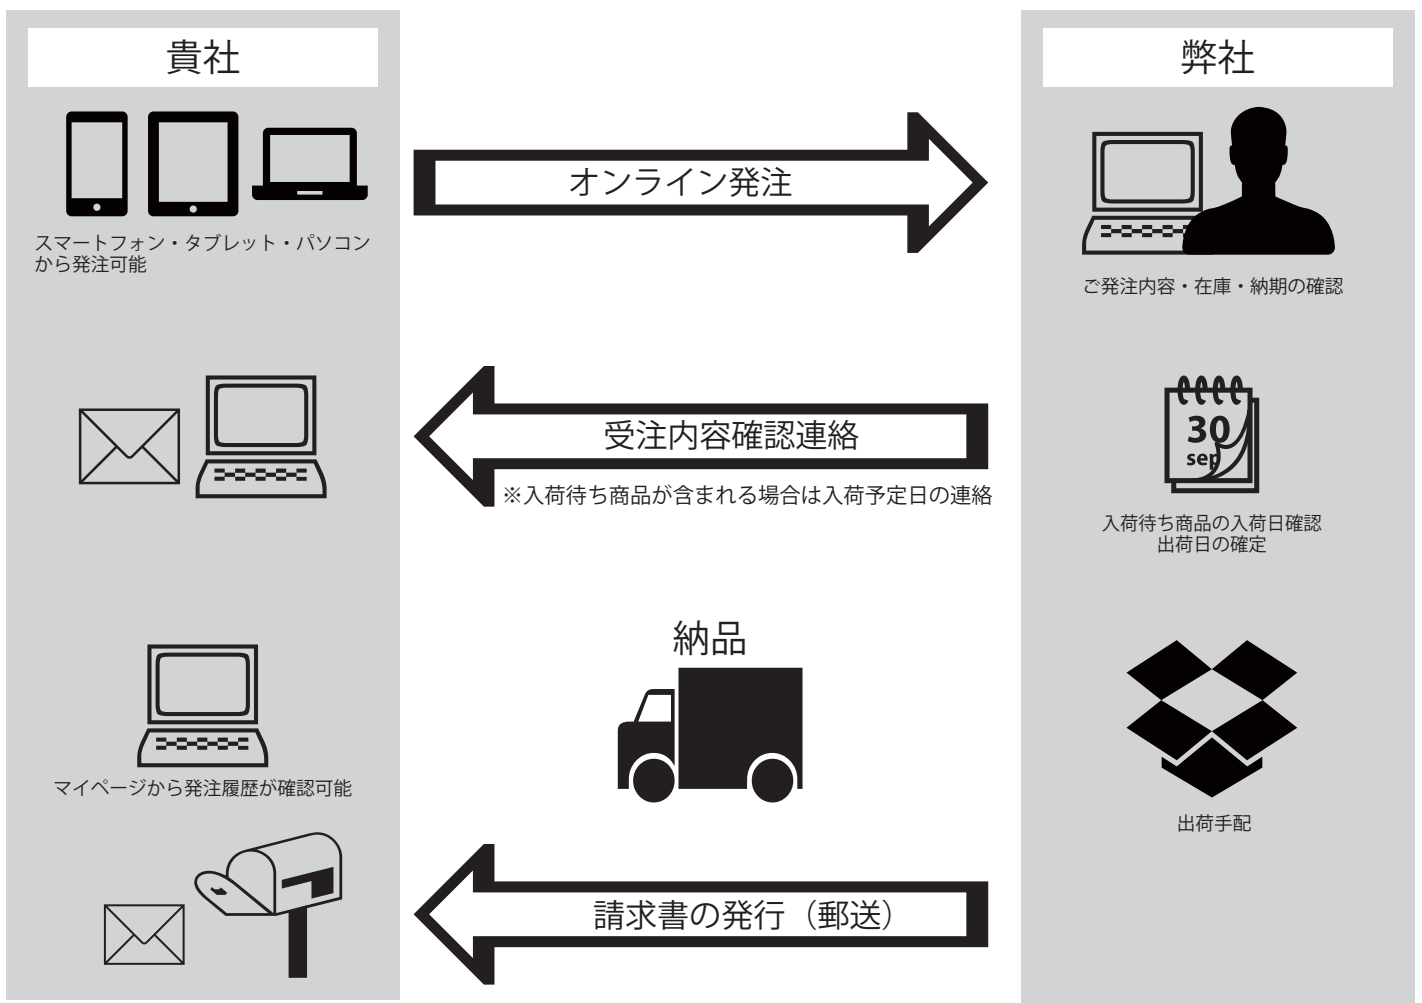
貴社

弊社

オンライン発注

スマートフォン・タブレット・パソコンから発注可能

ご発注内容・在庫・納期の確認

受注内容確認連絡

※入荷待ち商品が含まれる場合は入荷予定日の連絡

30
sep

入荷待ち商品の入荷日確認
出荷日の確定

納品

マイページから発注履歴が確認可能

出荷手配

請求書の発行（郵送）